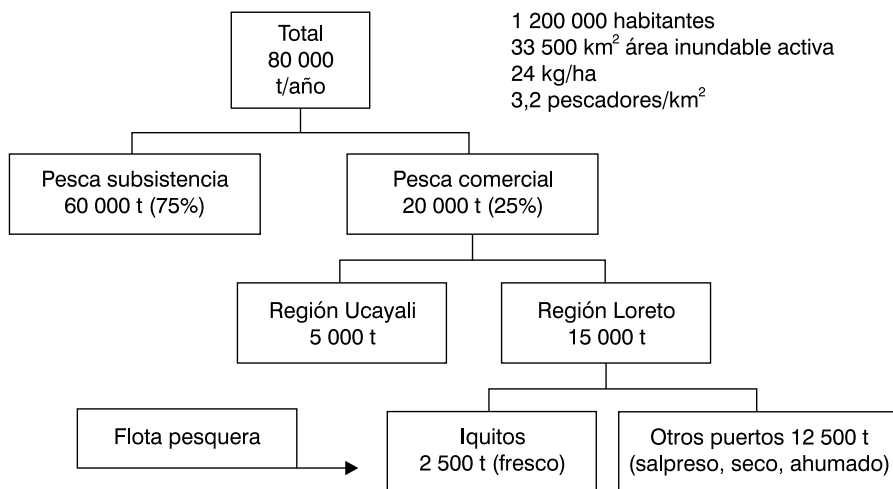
Total
80 000
t/año

1 200 000 habitantes
33 500 km$^2$ área inundable activa
24 kg/ha
3,2 pescadores/km$^2$

Pesca subsistencia
60 000 t (75%)

Pesca comercial
20 000 t (25%)

Región Ucayali
5 000 t

Región Loreto
15 000 t

Flota pesquera

Iquitos
2 500 t (fresco)

Otros puertos 12 500 t
(salpreso, seco, ahumado)